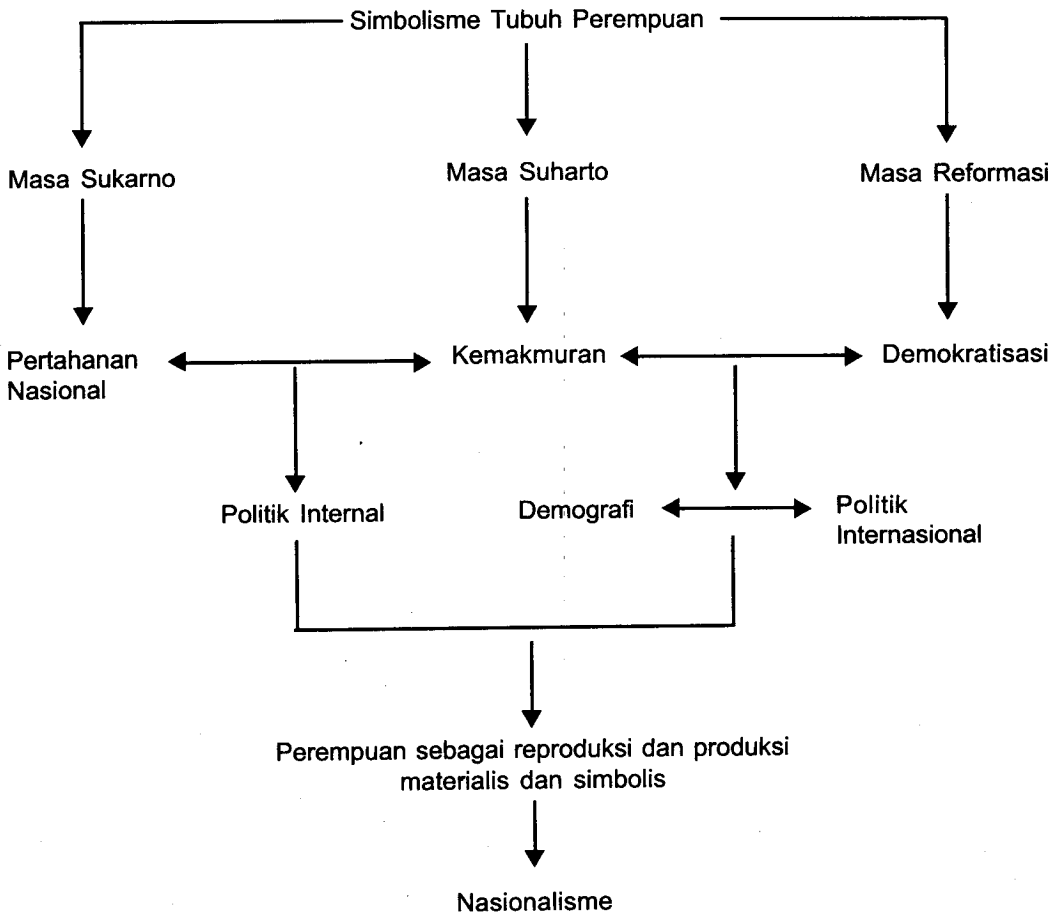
Simbolisme Tubuh Perempuan

Masa Sukarno

Masa Suharto

Masa Reformasi

Pertahanan Nasional

Kemakmuran

Demokratisasi

Politik Internal

Demografi

Politik Internasional

Perempuan sebagai reproduksi dan produksi materialis dan simbolis

Nasionalisme